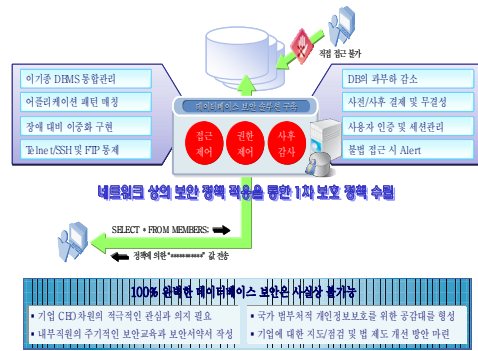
직접 접근 불가

이기종 DBMS 통합관리

어플리케이션 패턴 매칭

장애 대비 이중화 구현

Telnet/SSH 및 FTP 통제

데이터베이스 보안 솔루션 구축

접근 제어

권한 제어

사후 감사

DB의 과부하 감소

사전/사후 결재 및 무결성

사용자 인증 및 세션관리

불법 접근 시 Alert

네트워크 상의 보안 정책 적용을 통한 1차 보호 정책 수립

SELECT * FROM MEMBERS;

정책에 의한 "**********" 값 전송

100% 완벽한 데이터베이스 보안은 사실상 불가능

기업 CEO차원의 적극적인 관심과 의지 필요

내부직원의 주기적인 보안교육과 보안서약서 작성

국가 범부처적 개인정보보호를 위한 공감대를 형성

기업에 대한 지도/점검 및 법 제도 개선 방안 마련